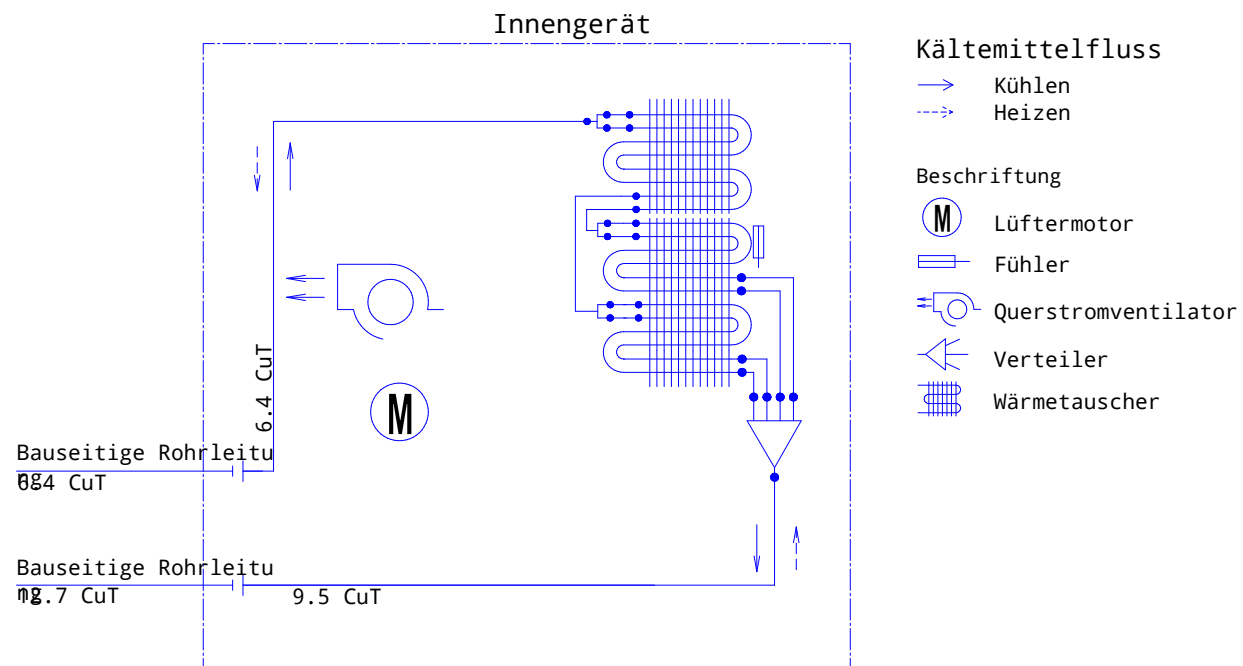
Innengerät

Kältemittelfluss
Kühlen
Heizen

Beschriftung
M Lüftermotor
Fühler
Querstromventilator
Verteiler
Wärmetauscher

6.4 CuT

M

Bauseitige Rohrleitu
ng
6.4 CuT

Bauseitige Rohrleitu
ng
12.7 CuT

9.5 CuT